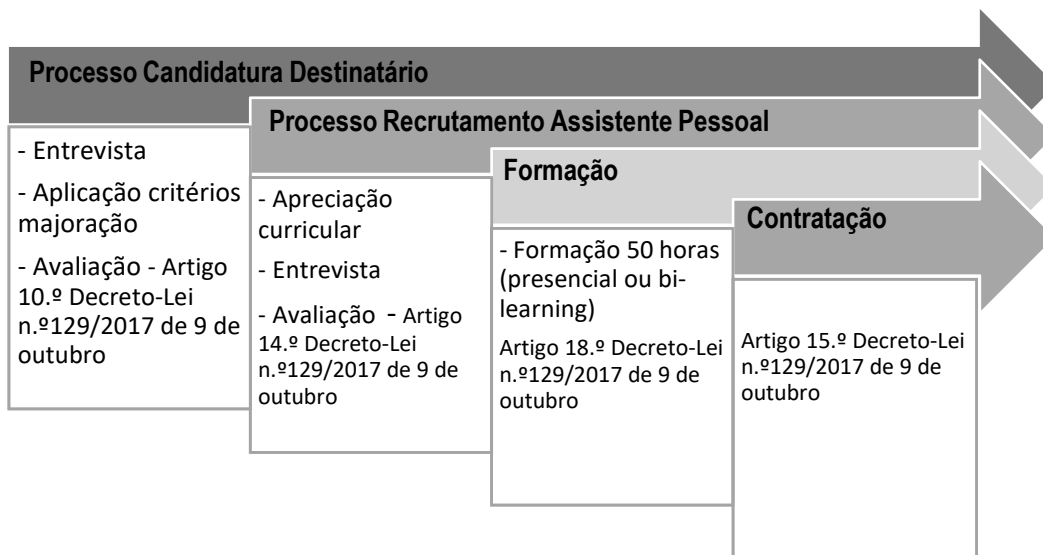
Processo Candidatura Destinatário

- Entrevista

- Aplicação critérios majoração

- Avaliação - Artigo 10.º Decreto-Lei n.º129/2017 de 9 de outubro

Processo Recrutamento Assistente Pessoal

- Apreciação curricular

- Entrevista

- Avaliação - Artigo 14.º Decreto-Lei n.º129/2017 de 9 de outubro

Formação

- Formação 50 horas (presencial ou bi-learning)

Artigo 18.º Decreto-Lei n.º129/2017 de 9 de outubro

Contratação

Artigo 15.º Decreto-Lei n.º129/2017 de 9 de outubro